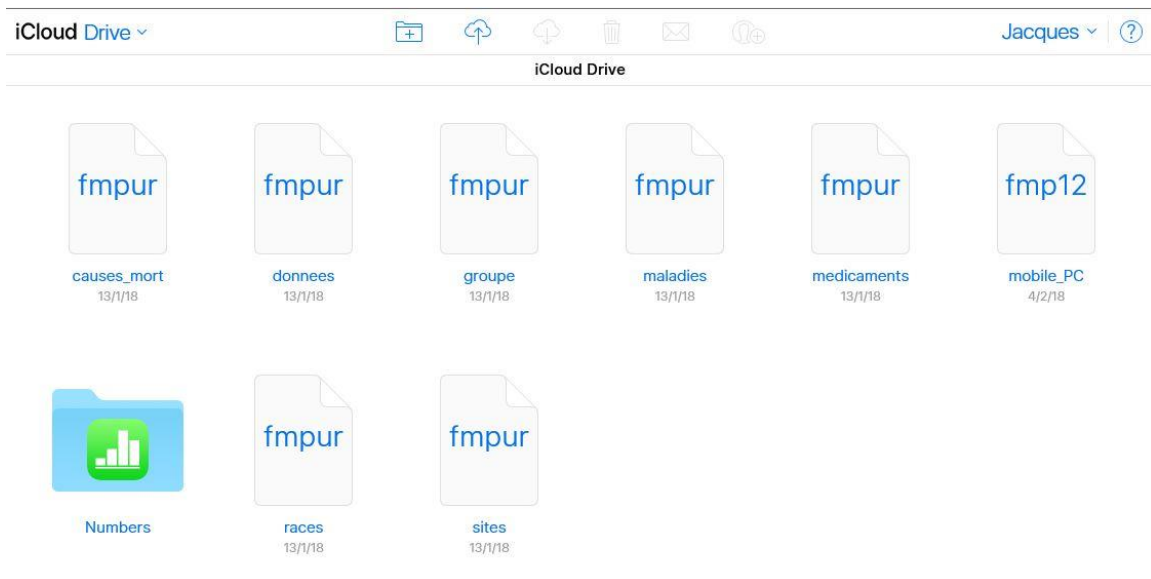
iCloud Drive ˅

Jacques ˅ ?

iCloud Drive

fmpur
causes_mort
13/1/18

fmpur
donnees
13/1/18

fmpur
groupe
13/1/18

fmpur
maladies
13/1/18

fmpur
medicaments
13/1/18

fmp12
mobile_PC
4/2/18

Numbers

fmpur
races
13/1/18

fmpur
sites
13/1/18